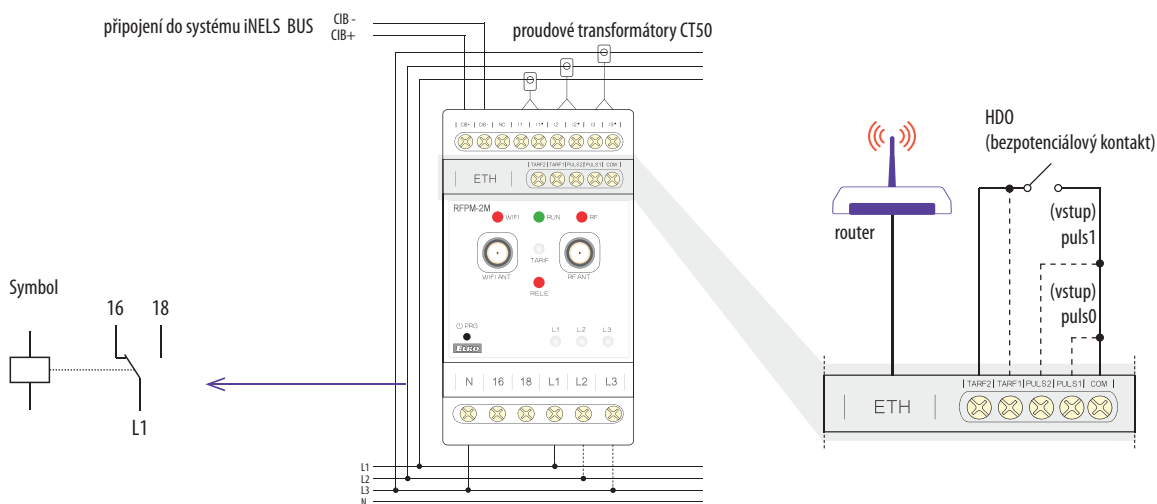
připojení do systému iNELS BUS
CIB -
CIB+
proudové transformátory CT50
CIB+ CIB- NC I1 I1* I2 I2* I3 I3*
ETH
TARF2 TARF1 PULS2 PULS1 COM
RFPM-2M
WIFI
RUN
RF
TARIF
WIFI ANT
RF ANT
RELE
PRG
L1 L2 L3
ELKO
N 16 18 L1 L2 L3
L1
L2
L3
N
Symbol
16 18
L1
router
HDO
(bezpotenciálový kontakt)
(vstup)
puls1
(vstup)
puls0
ETH
TARF2 TARF1 PULS2 PULS1 COM